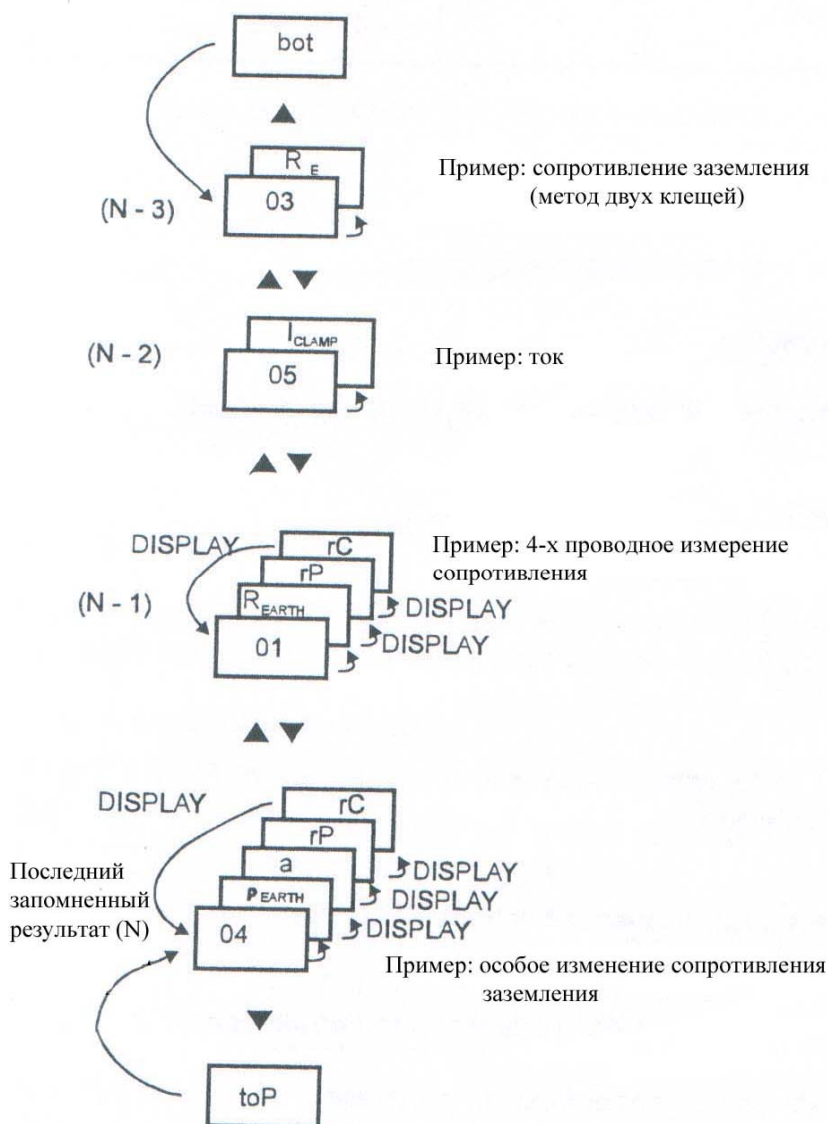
bot

$R_E$

(N - 3)

03

Пример: сопротивление заземления (метод двух клещей)

$I_{CLAMP}$

(N - 2)

05

Пример: ток

DISPLAY

rC

rP

$R_{EARTH}$

(N - 1)

01

DISPLAY

DISPLAY

Пример: 4-х проводное измерение сопротивления

DISPLAY

rC

rP

a

$\rho_{EARTH}$

Последний запомненный результат (N)

04

DISPLAY

DISPLAY

DISPLAY

Пример: особое изменение сопротивления заземления

toP